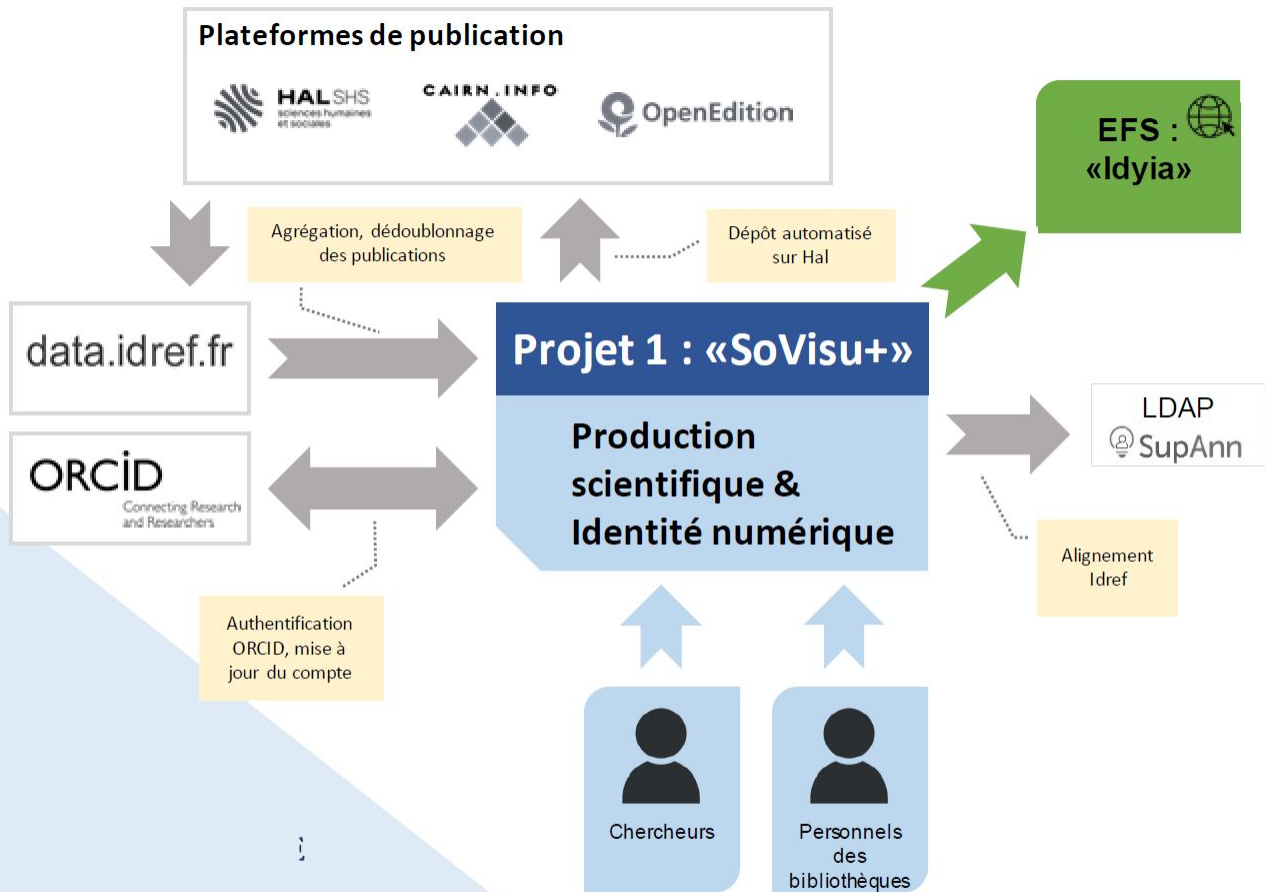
Plateformes de publication

HAL SHS sciences humaines et sociales

CAIRN.INFO

OpenEdition

EFS : «Idyia»

Agrégation, dédoublonnage des publications

Dépôt automatisé sur Hal

data.idref.fr

Projet 1 : «SoVisu+»

Production scientifique & Identité numérique

LDAP

SupAnn

ORCID

Connecting Research and Researchers

Alignement Idref

Authentification ORCID, mise à jour du compte

Chercheurs

Personnels des bibliothèques